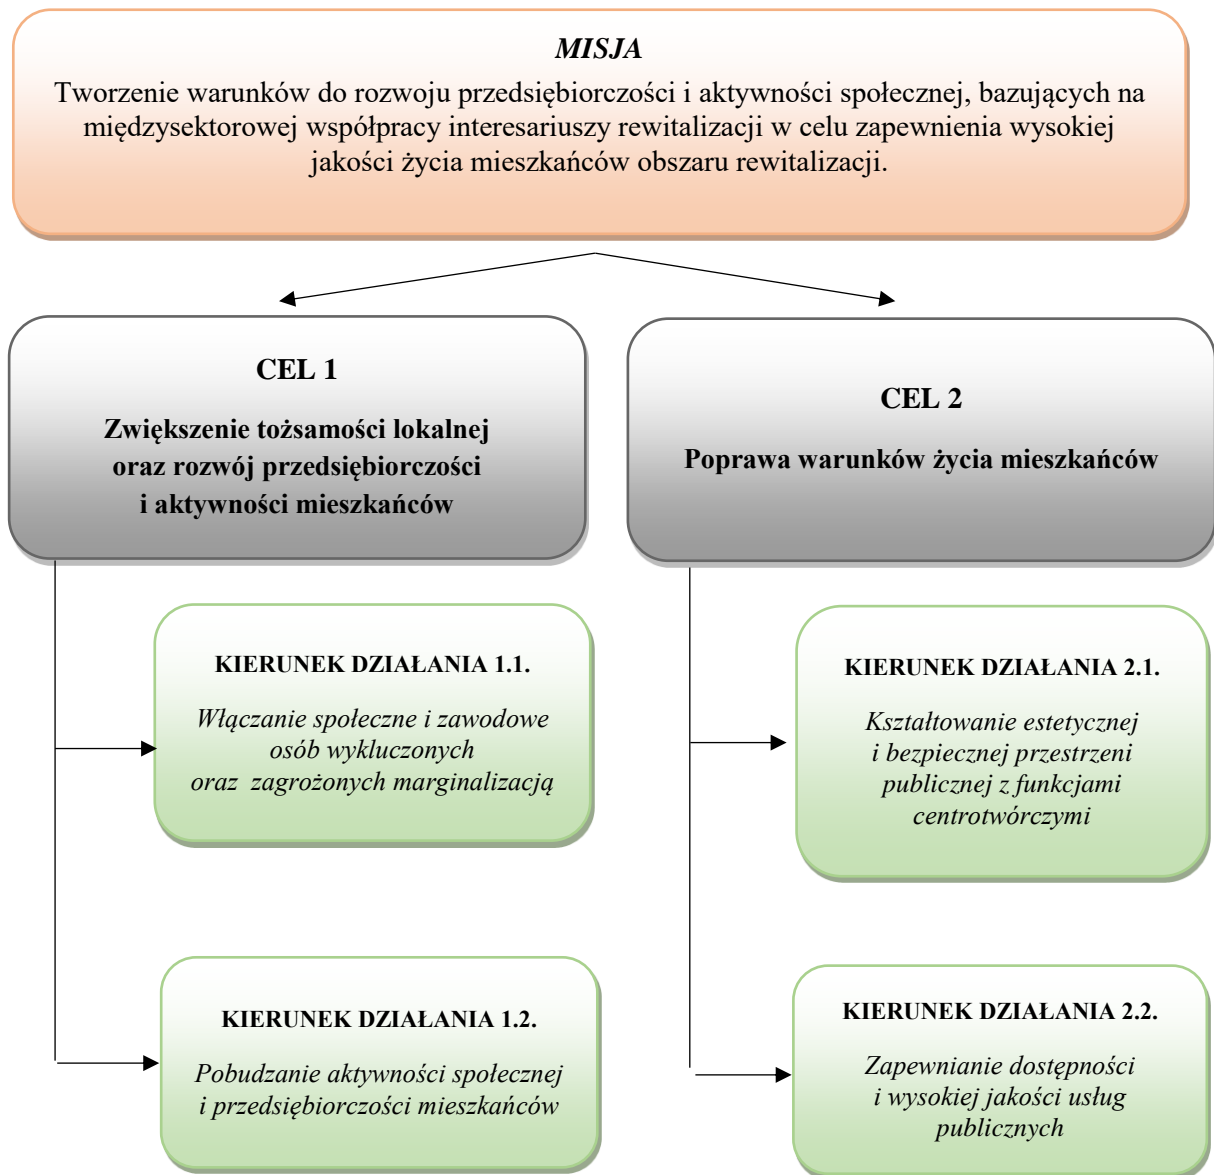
*MISJA*

Tworzenie warunków do rozwoju przedsiębiorczości i aktywności społecznej, bazujących na międzysektorowej współpracy interesariuszy rewitalizacji w celu zapewnienia wysokiej jakości życia mieszkańców obszaru rewitalizacji.

**CEL 1**

**Zwiększenie tożsamości lokalnej oraz rozwój przedsiębiorczości i aktywności mieszkańców**

**KIERUNEK DZIAŁANIA 1.1.**

*Włączanie społeczne i zawodowe osób wykluczonych oraz zagrożonych marginalizacją*

**KIERUNEK DZIAŁANIA 1.2.**

*Pobudzanie aktywności społecznej i przedsiębiorczości mieszkańców*

**CEL 2**

**Poprawa warunków życia mieszkańców**

**KIERUNEK DZIAŁANIA 2.1.**

*Kształtowanie estetycznej i bezpiecznej przestrzeni publicznej z funkcjami centrotwórczymi*

**KIERUNEK DZIAŁANIA 2.2.**

*Zapewnianie dostępności i wysokiej jakości usług publicznych*